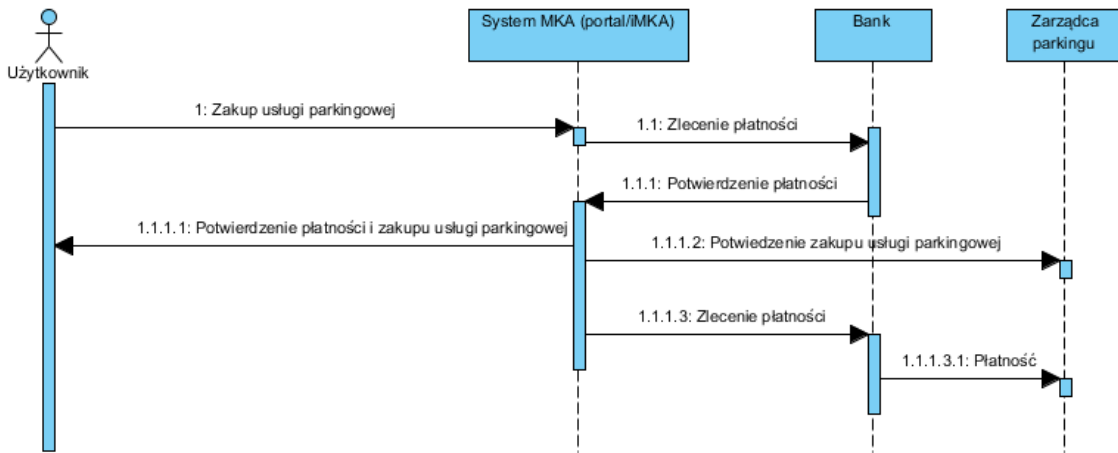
Użytkownik

System MKA (portal/iMKA)

Bank

Zarządca parkingu

1: Zakup usługi parkingowej

1.1: Zlecenie płatności

1.1.1: Potwierdzenie płatności

1.1.1.1: Potwierdzenie płatności i zakupu usługi parkingowej

1.1.1.2: Potwiedzenie zakupu usługi parkingowej

1.1.1.3: Zlecenie płatności

1.1.1.3.1: Płatność